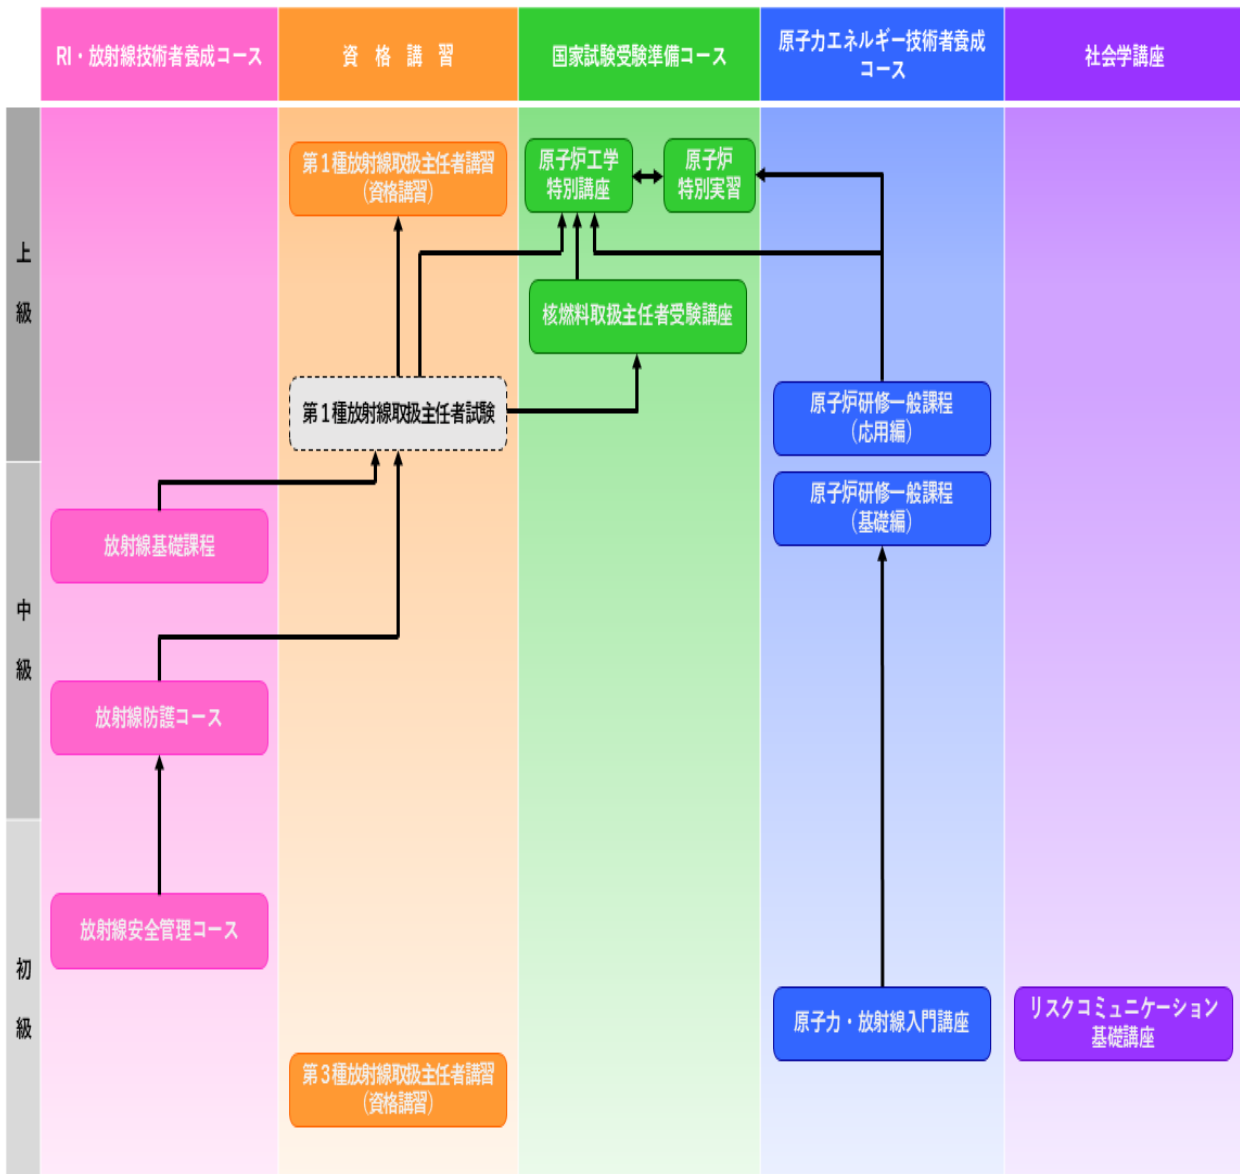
RI・放射線技術者養成コース

資 格 講 習

国家試験受験準備コース

原子力エネルギー技術者養成コース

社会学講座

上級

中級

初級

第１種放射線取扱主任者講習（資格講習）

原子炉工学特別講座

原子炉特別実習

核燃料取扱主任者受験講座

第１種放射線取扱主任者試験

原子炉研修一般課程（応用編）

原子炉研修一般課程（基礎編）

放射線基礎課程

放射線防護コース

放射線安全管理コース

原子力・放射線入門講座

リスクコミュニケーション基礎講座

第３種放射線取扱主任者講習（資格講習）